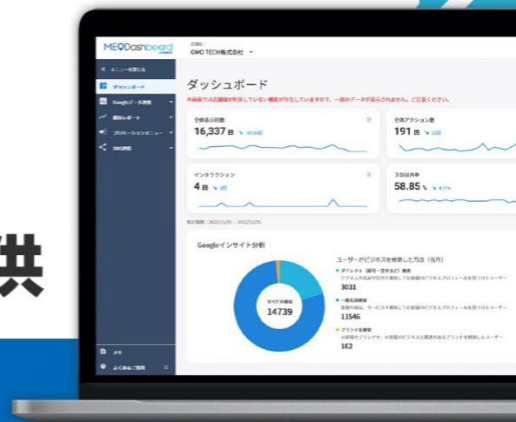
供

MEO Dashboard
店舗名
GMO TECH株式会社

メニューを閉じる
ダッシュボード
Googleデータ連携
運用レポート
プロモーションメニュー
SNS連携

ダッシュボード

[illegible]

全体表示回数
16,337 回 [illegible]

全体アクション数
191 回 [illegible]

インタラクション
4 回 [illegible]

クリック率
58.85 % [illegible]

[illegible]

Googleインサイト分析

すべての検索
14739

ユーザーがビジネスを検索した方法（先月）
ダイレクト（指名・住所など）検索
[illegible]
3031
一般名詞検索
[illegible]
11546
ブランドを検索
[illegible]
162

よくあるご質問